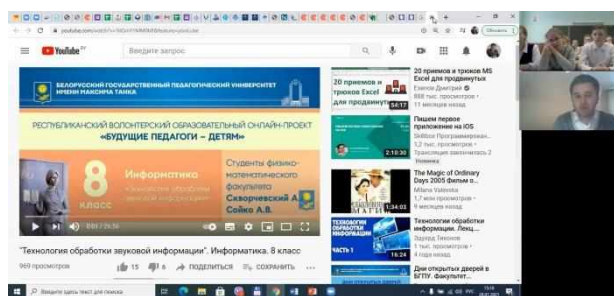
YouTube BY

Введите запрос

БЕЛОРУССКИЙ ГОСУДАРСТВЕННЫЙ ПЕДАГОГИЧЕСКИЙ УНИВЕРСИТЕТ ИМЕНИ МАКСИМА ТАНКА

РЕСПУБЛИКАНСКИЙ ВОЛОНТЕРСКИЙ ОБРАЗОВАТЕЛЬНЫЙ ОНЛАЙН-ПРОЕКТ «БУДУЩИЕ ПЕДАГОГИ – ДЕТЯМ»

8 класс

Информатика

«Технология обработки звуковой информации»

Студенты физико-математического факультета Скворчевский А. Сойко А.В.

0:01 / 26:56

"Технология обработки звуковой информации". Информатика. 8 класс

969 просмотров

15

6

ПОДЕЛИТЬСЯ

СОХРАНИТЬ

20 приемов и трюков Excel для продвинуты

14:17

20 приемов и трюков MS Excel для продвинутых

Езепов Дмитрий

888 тыс. просмотров • 11 месяцев назад

2:10:30

Пишем первое приложение на iOS

SkillBox Программирован...

1,2 тыс. просмотров • Трансляция закончилась 2

Новинка

1:34:03

The Magic of Ordinary Days 2005 фильм о...

Milana Valenka

1,7 млн просмотров • 8 месяцев назад

ТЕХНОЛОГИИ ОБРАБОТКИ ИНФОРМАЦИИ

ЧАСТЬ 1

16:24

Технологии обработки информации. Лекц...

Эдуард Тихонов

1,1 тыс. просмотров • 5 месяцев назад

Дни открытых дверей в БГПУ: факульт...

Введите здесь текст для поиска